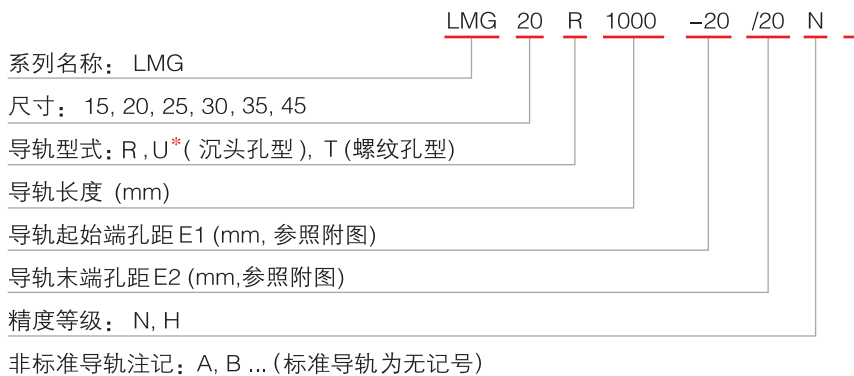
LMG 20 R 1000 -20 /20 N -

系列名称：LMG

尺寸：15, 20, 25, 30, 35, 45

导轨型式：R , U*( 沉头孔型 ), T (螺纹孔型)

导轨长度 (mm)

导轨起始端孔距 E1 (mm, 参照附图)

导轨末端孔距 E2 (mm,参照附图)

精度等级：N, H

非标准导轨注记：A, B ... (标准导轨为无记号)